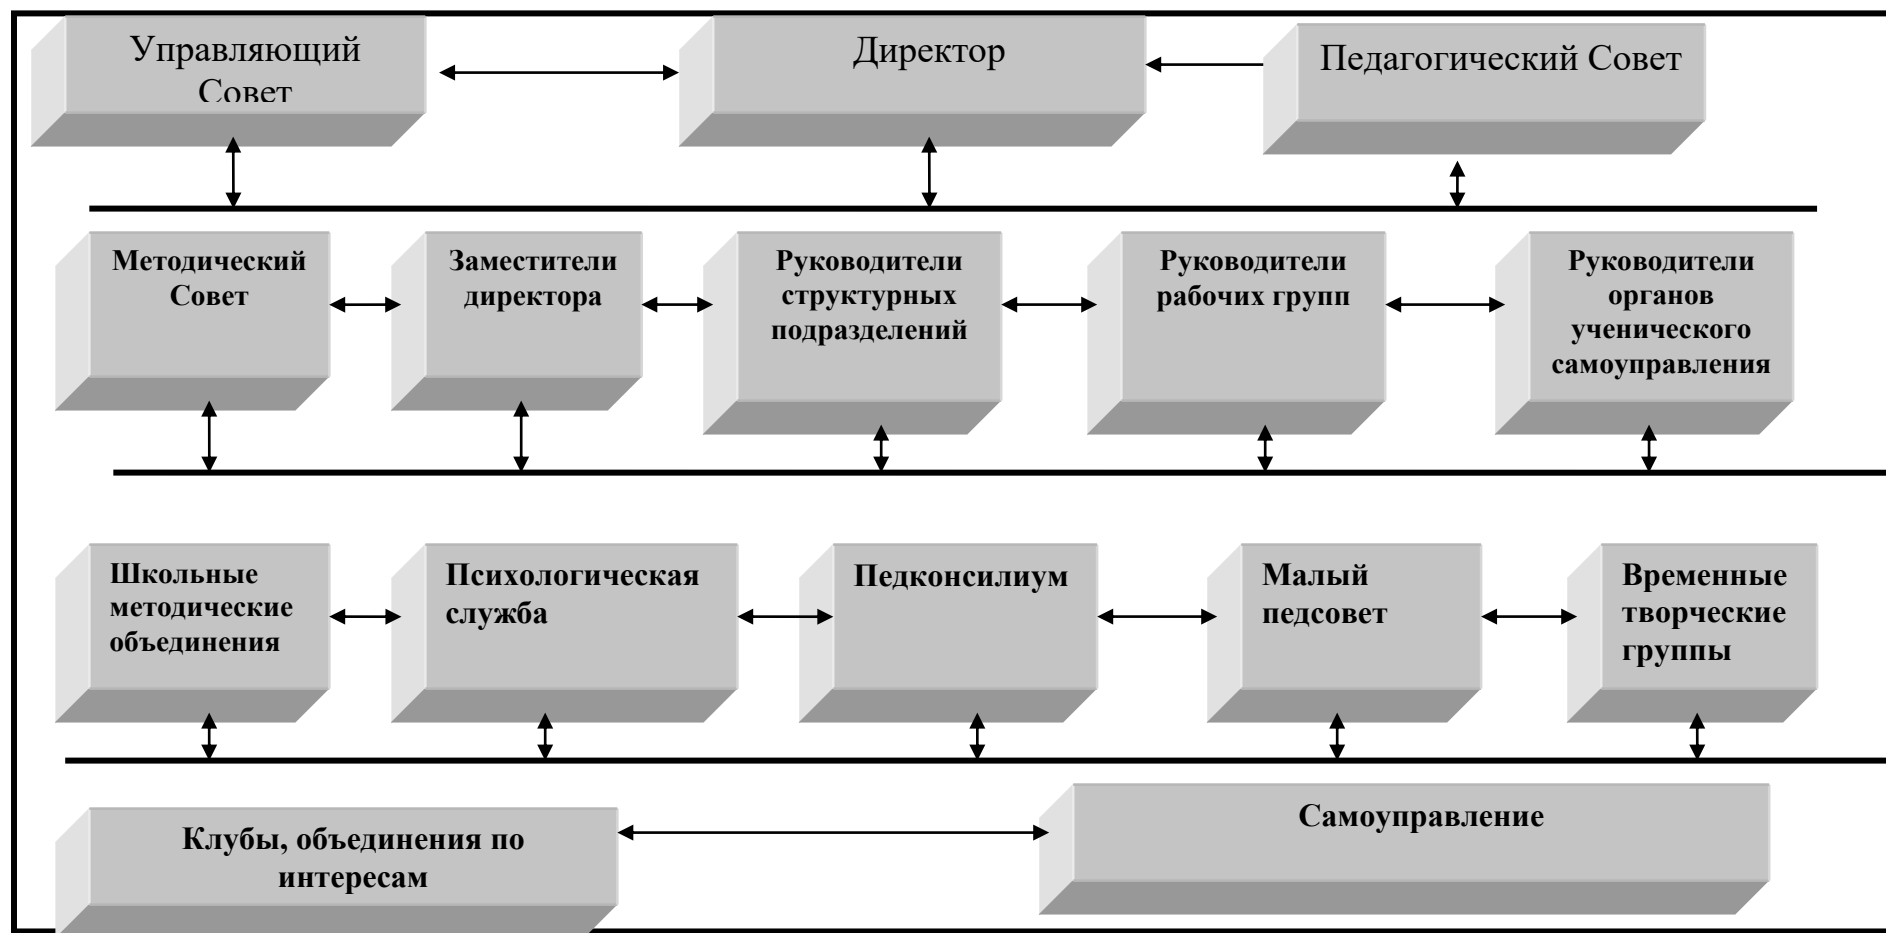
Управляющий Совет

Директор

Педагогический Совет

Методический Совет

Заместители директора

Руководители структурных подразделений

Руководители рабочих групп

Руководители органов ученического самоуправления

Школьные методические объединения

Психологическая служба

Педконсилиум

Малый педсовет

Временные творческие группы

Клубы, объединения по интересам

Самоуправление